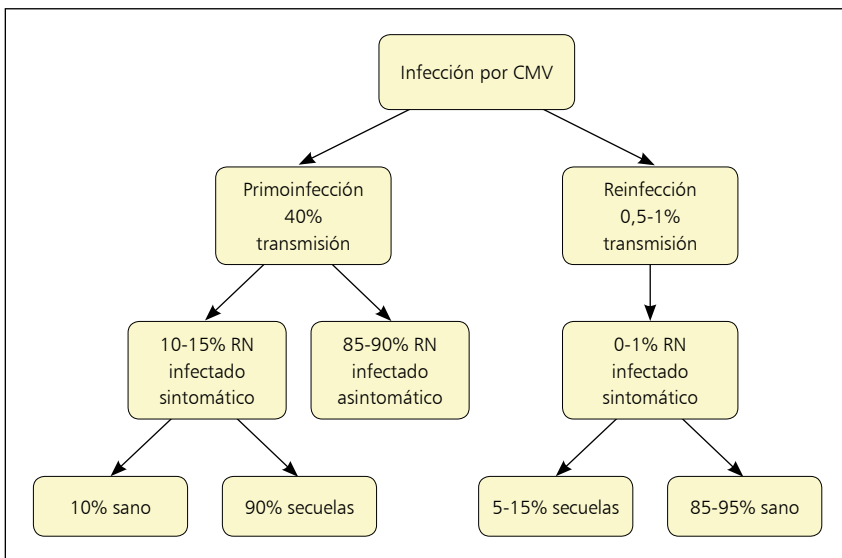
Infección por CMV

Primoinfección
40%
transmisión

Reinfección
0,5-1%
transmisión

10-15% RN
infectado
sintomático

85-90% RN
infectado
asintomático

0-1% RN
infectado
sintomático

10% sano

90% secuelas

5-15% secuelas

85-95% sano